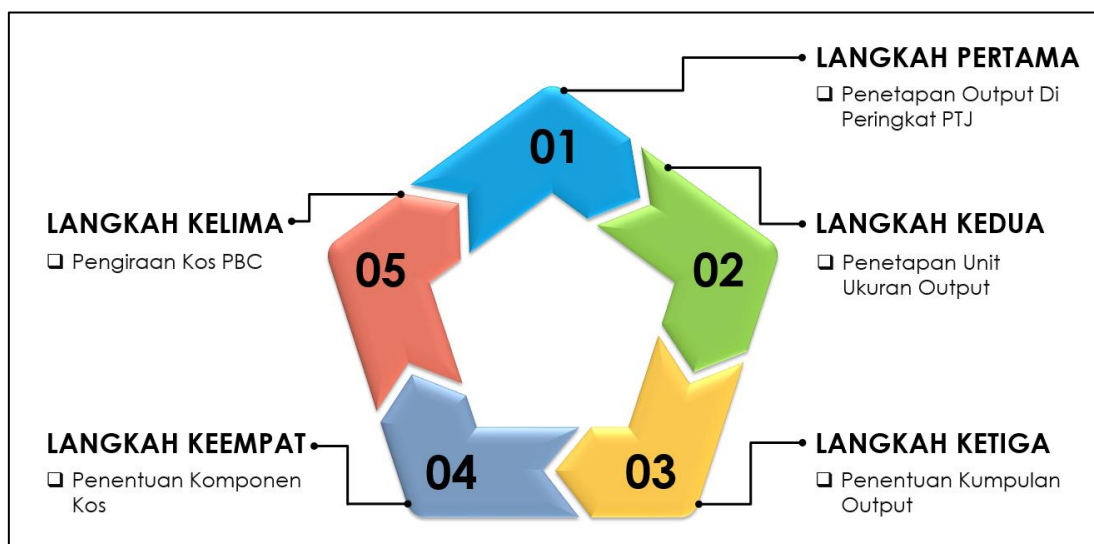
LANGKAH PERTAMA

❑ Penetapan Output Di Peringkat PTJ

01

LANGKAH KELIMA

❑ Pengiraan Kos PBC

05

02

LANGKAH KEDUA

❑ Penetapan Unit Ukuran Output

LANGKAH KEEMPAT

❑ Penentuan Komponen Kos

04

03

LANGKAH KETIGA

❑ Penentuan Kumpulan Output